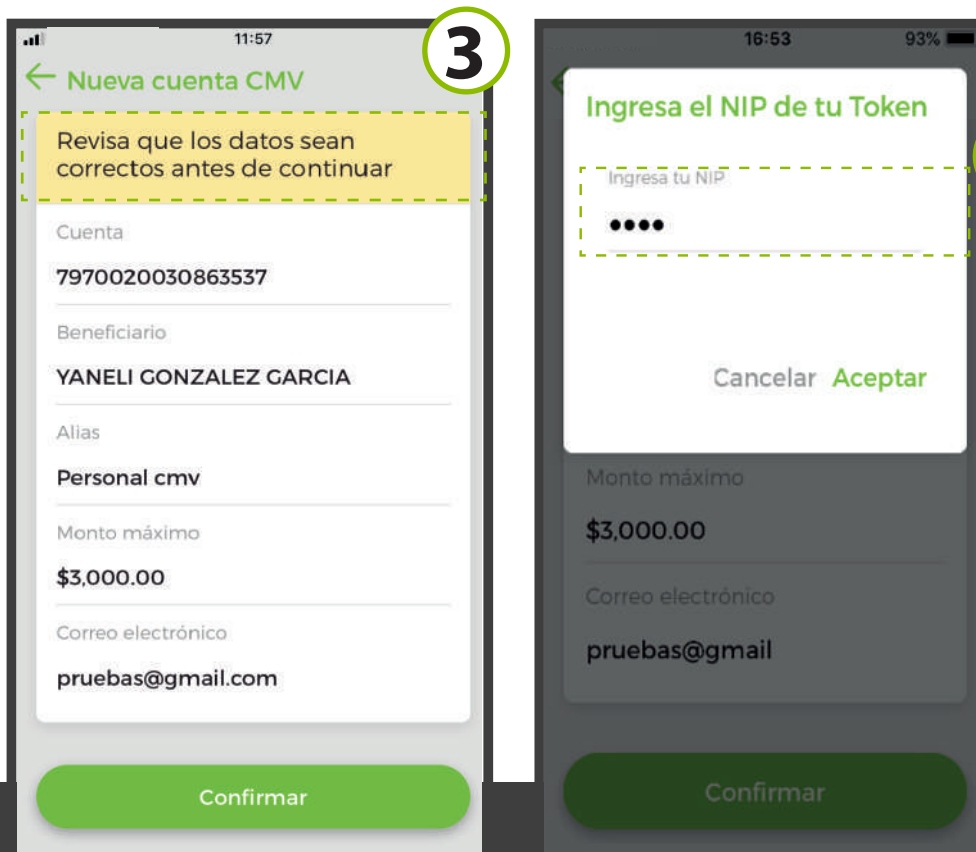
11:57

3

← Nueva cuenta CMV

Revisa que los datos sean correctos antes de continuar

Cuenta

7970020030863537

Beneficiario

YANELI GONZALEZ GARCIA

Alias

Personal cmv

Monto máximo

$3,000.00

Correo electrónico

pruebas@gmail.com

Confirmar

16:53 93%

Ingresa el NIP de tu Token

Ingresa tu NIP

••••

Cancelar Aceptar

Monto máximo

$3,000.00

Correo electrónico

pruebas@gmail

Confirmar